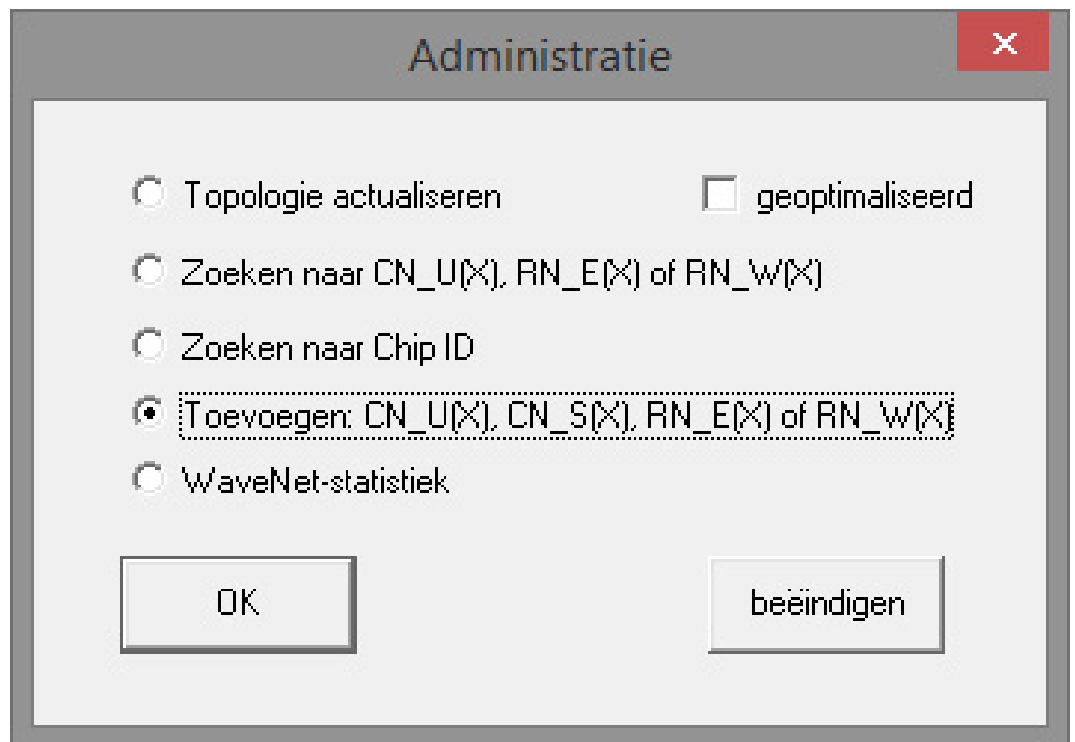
Administratie

×

Topologie actualiseren

geoptimaliseerd

Zoeken naar CN_U(X), RN_E(X) of RN_W(X)

Zoeken naar Chip ID

Toevoegen: CN_U(X), CN_S(X), RN_E(X) of RN_W(X)

WaveNet-statistiek

OK

beëindigen